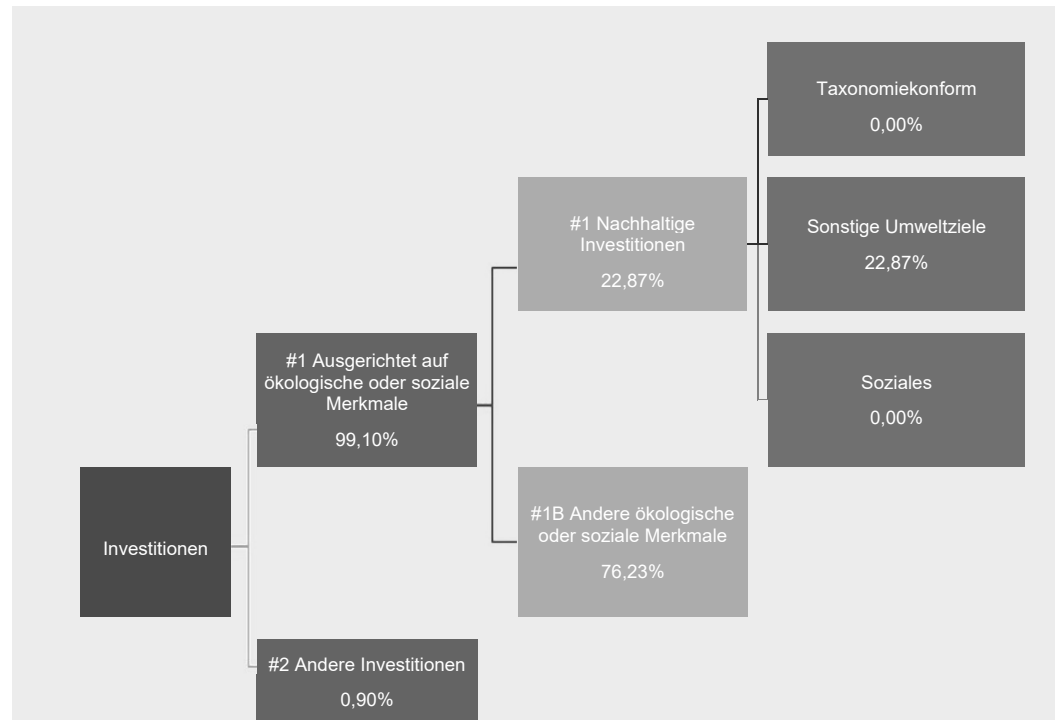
Taxonomiekonform
0,00%

#1 Nachhaltige Investitionen
22,87%

Sonstige Umweltziele
22,87%

#1 Ausgerichtet auf ökologische oder soziale Merkmale
99,10%

Soziales
0,00%

Investitionen

#1B Andere ökologische oder soziale Merkmale
76,23%

#2 Andere Investitionen
0,90%